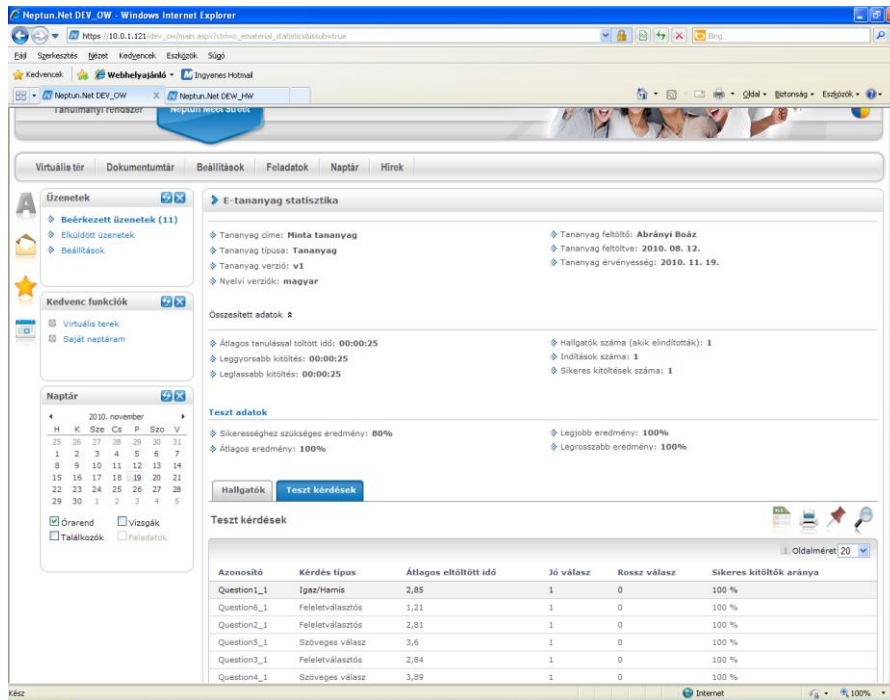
Neptun.Net DEV_OW - Windows Internet Explorer

https://10.0.1.121/dev_ow/main.aspx?ctrl=e_ematerial_statistics&sub=true

Bing

Fájl Szerkesztés Nézet Kedvencek Eszközök Súgó

Kedvencek Webhelyajánló Ingyenes Hotmail

Neptun.Net DEV_OW Neptun.Net DEW_HW

Oldal Biztonság Eszközök

Tanulmányi rendszer Neptun Meet Street

Virtuális tér Dokumentumtár Beállítások Feladatok Naptár Hírek

Üzenetek
Beérkezett üzenetek (11)
Elküldött üzenetek
Beállítások

Kedvenc funkciók
Virtuális terek
Saját naptáram

Naptár
2010. november
| H | K | Sze | Cs | P | Szo | V |
|---|---|---|---|---|---|---|
| 25 | 26 | 27 | 28 | 29 | 30 | 31 |
| 1 | 2 | 3 | 4 | 5 | 6 | 7 |
| 8 | 9 | 10 | 11 | 12 | 13 | 14 |
| 15 | 16 | 17 | 18 | 19 | 20 | 21 |
| 22 | 23 | 24 | 25 | 26 | 27 | 28 |
| 29 | 30 | 1 | 2 | 3 | 4 | 5 |

Órarend Vizsgák Találkozók Feladatok

E-tananyag statisztika

Tananyag címe: Minta tananyag
Tananyag típusa: Tananyag
Tananyag verzió: v1
Nyelvi verziók: magyar

Tananyag feltöltő: Abrányi Boáz
Tananyag feltöltve: 2010. 08. 12.
Tananyag érvényesség: 2010. 11. 19.

Összesített adatok

Átlagos tanulással töltött idő: 00:00:25
Leggyorsabb kitöltés: 00:00:25
Leglassabb kitöltés: 00:00:25

Hallgatók száma (akik elindították): 1
Indítások száma: 1
Sikeres kitöltések száma: 1

Teszt adatok

Sikerességhez szükséges eredmény: 80%
Átlagos eredmény: 100%

Legjobb eredmény: 100%
Legrosszabb eredmény: 100%

Hallgatók Teszt kérdések

Teszt kérdések

Oldalméret 20

| Azonosító | Kérdés típus | Átlagos eltöltött idő | Jó válasz | Rossz válasz | Sikeres kitöltők aránya |
|---|---|---|---|---|---|
| Question1_1 | Igaz/Hamis | 2,85 | 1 | 0 | 100 % |
| Question6_1 | Feleletválasztós | 1,21 | 1 | 0 | 100 % |
| Question2_1 | Feleletválasztós | 2,81 | 1 | 0 | 100 % |
| Question5_1 | Szöveges válasz | 3,6 | 1 | 0 | 100 % |
| Question3_1 | Feleletválasztós | 2,84 | 1 | 0 | 100 % |
| Question4_1 | Szöveges válasz | 3,89 | 1 | 0 | 100 % |

Kész Internet 100%